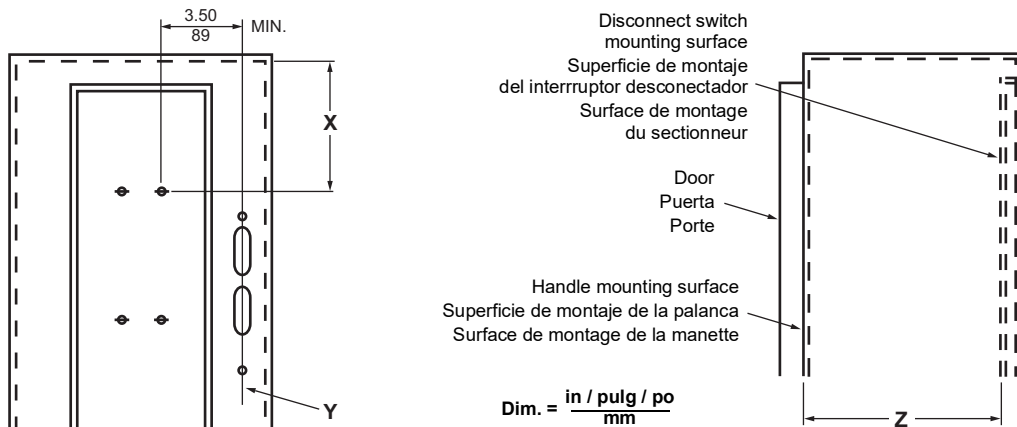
$\frac{3.50}{89}$ MIN.

X

Y

Disconnect switch mounting surface
Superficie de montaje del interrruptor desconectador
Surface de montage du sectionneur

Door
Puerta
Porte

Handle mounting surface
Superficie de montaje de la palanca
Surface de montage de la manette

Dim. = $\frac{\text{in / pulg / po}}{\text{mm}}$

Z